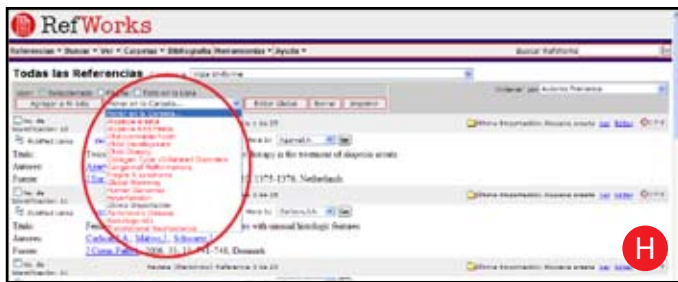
RefWorks

Referencias • Buscar • Ver • Carpetas • Bibliografía Herramientas • Ayuda •

Buscar RefWorks

Todas las Referencias

Ordenar por Autores Primario

Agregar a Mi lista

Poner en la Carpeta...

Editar Global

Borrar

Imprimir

Poner en la Carpeta...

Título:

Autores:

Fuente:

Título:

Autores:

Fuente:

H